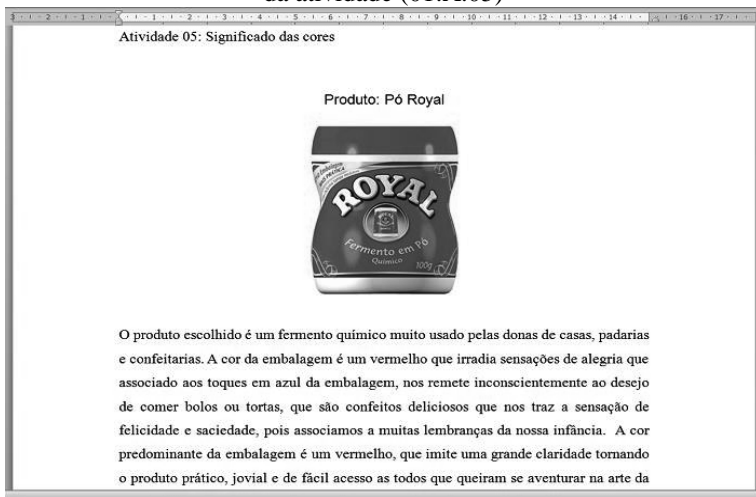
da atividade (003A05)

Atividade 05: Significado das cores

Produto: Pó Royal

ROYAL

Fermento em Pó Químico

100g

O produto escolhido é um fermento químico muito usado pelas donas de casas, padarias e confeitarias. A cor da embalagem é um vermelho que irradia sensações de alegria que associado aos toques em azul da embalagem, nos remete inconscientemente ao desejo de comer bolos ou tortas, que são confeitos deliciosos que nos traz a sensação de felicidade e saciedade, pois associamos a muitas lembranças da nossa infância. A cor predominante da embalagem é um vermelho, que imite uma grande claridade tornando o produto prático, jovial e de fácil acesso as todos que queiram se aventurar na arte da